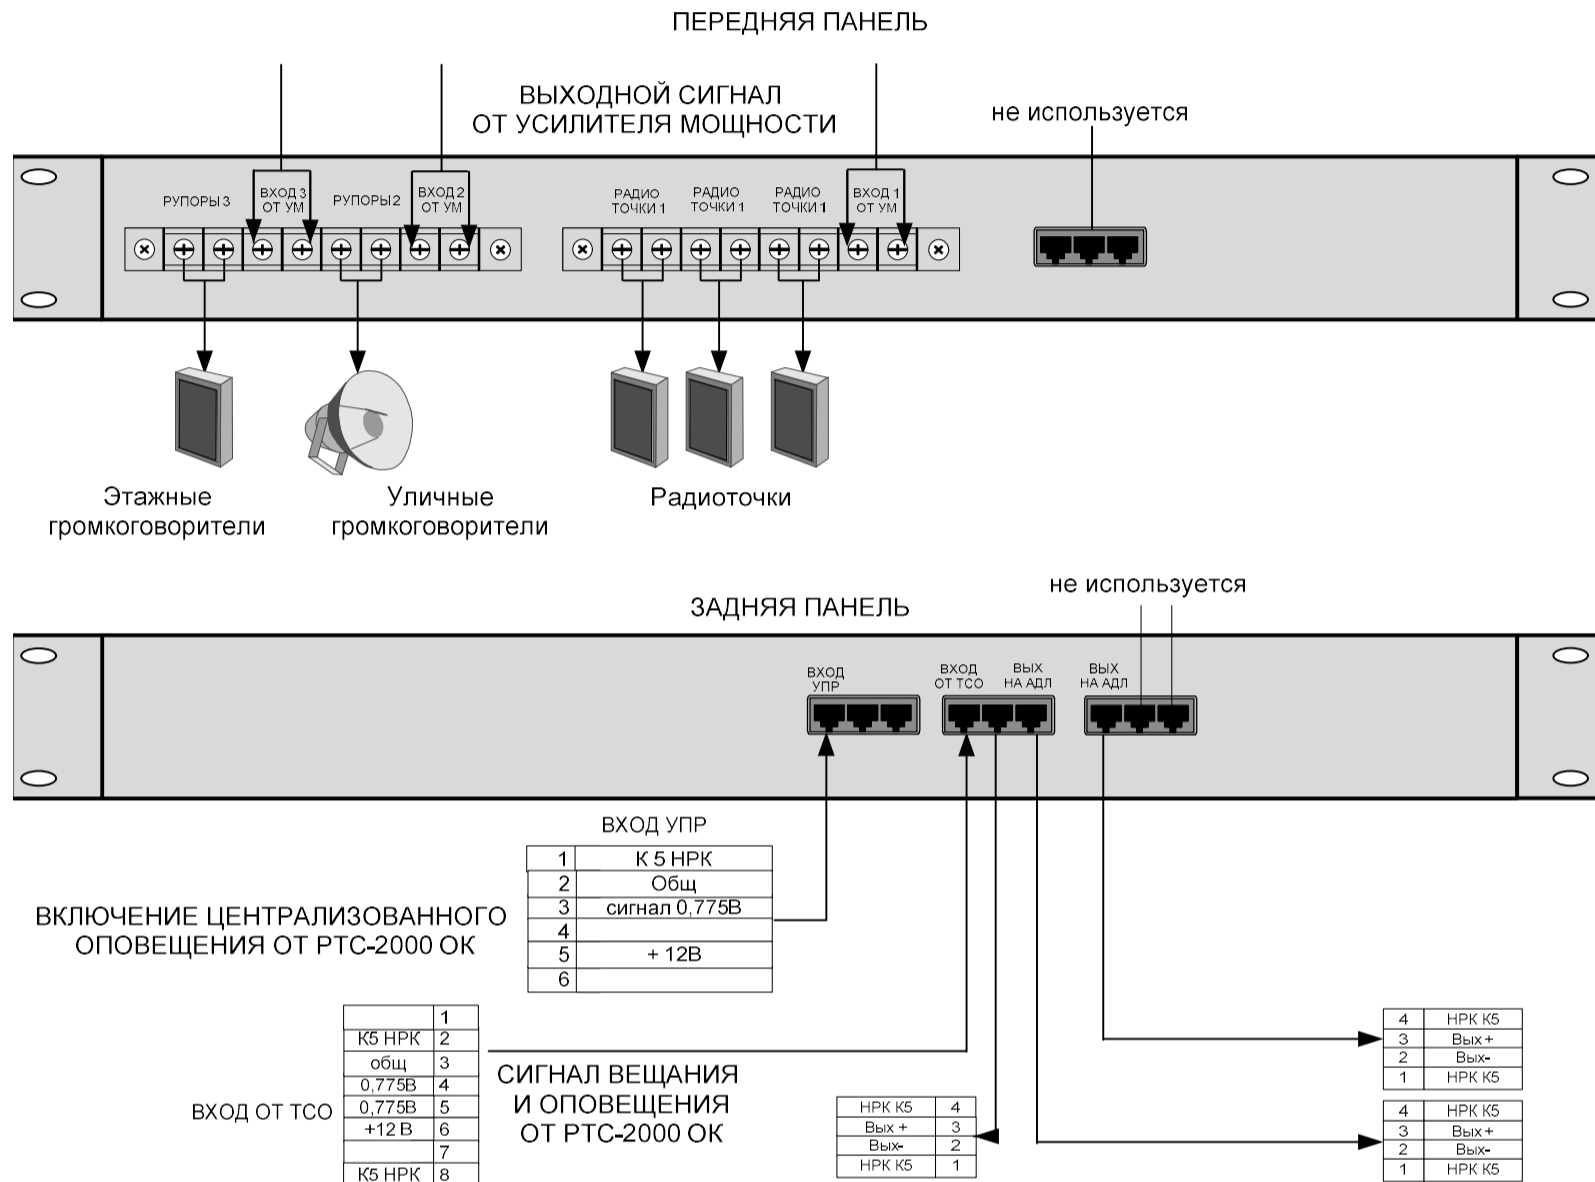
ПЕРЕДНЯЯ ПАНЕЛЬ

ВЫХОДНОЙ СИГНАЛ ОТ УСИЛИТЕЛЯ МОЩНОСТИ

не используется

РУПОРЫ 3

ВХОД 3 ОТ УМ

РУПОРЫ 2

ВХОД 2 ОТ УМ

РАДИО ТОЧКИ 1

РАДИО ТОЧКИ 1

РАДИО ТОЧКИ 1

ВХОД 1 ОТ УМ

Этажные громкоговорители

Уличные громкоговорители

Радиоточки

не используется

ЗАДНЯЯ ПАНЕЛЬ

ВХОД УПР

ВХОД ОТ ТСО

ВЫХ НА АДЛ

ВЫХ НА АДЛ

ВХОД УПР

| 1 | К 5 НРК |
|---|---|
| 2 | Общ |
| 3 | сигнал 0,775В |
| 4 | |
| 5 | + 12В |
| 6 | |

ВКЛЮЧЕНИЕ ЦЕНТРАЛИЗОВАННОГО ОПОВЕЩЕНИЯ ОТ РТС-2000 ОК

| | 1 |
|---|---|
| К5 НРК | 2 |
| общ | 3 |
| 0,775В | 4 |
| 0,775В | 5 |
| +12 В | 6 |
| | 7 |
| К5 НРК | 8 |

ВХОД ОТ ТСО

СИГНАЛ ВЕЩАНИЯ И ОПОВЕЩЕНИЯ ОТ РТС-2000 ОК

| НРК К5 | 4 |
|---|---|
| Вых + | 3 |
| Вых- | 2 |
| НРК К5 | 1 |

| 4 | НРК К5 |
|---|---|
| 3 | Вых + |
| 2 | Вых- |
| 1 | НРК К5 |

| 4 | НРК К5 |
|---|---|
| 3 | Вых + |
| 2 | Вых- |
| 1 | НРК К5 |